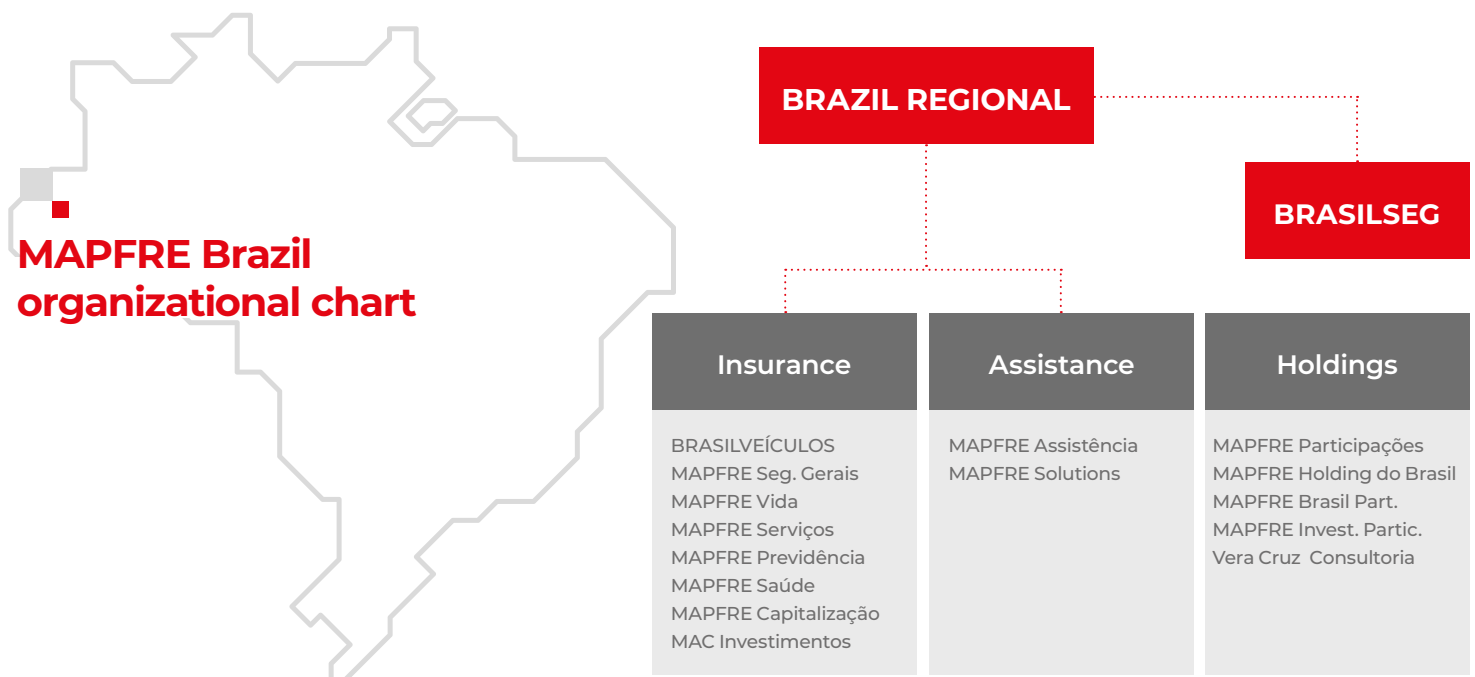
MAPFRE Brazil organizational chart

BRAZIL REGIONAL

BRASILSEG

Insurance

BRASILVEÍCULOS
MAPFRE Seg. Gerais
MAPFRE Vida
MAPFRE Serviços
MAPFRE Previdência
MAPFRE Saúde
MAPFRE Capitalização
MAC Investimentos

Assistance

MAPFRE Assistência
MAPFRE Solutions

Holdings

MAPFRE Participações
MAPFRE Holding do Brasil
MAPFRE Brasil Part.
MAPFRE Invest. Partic.
Vera Cruz Consultoria